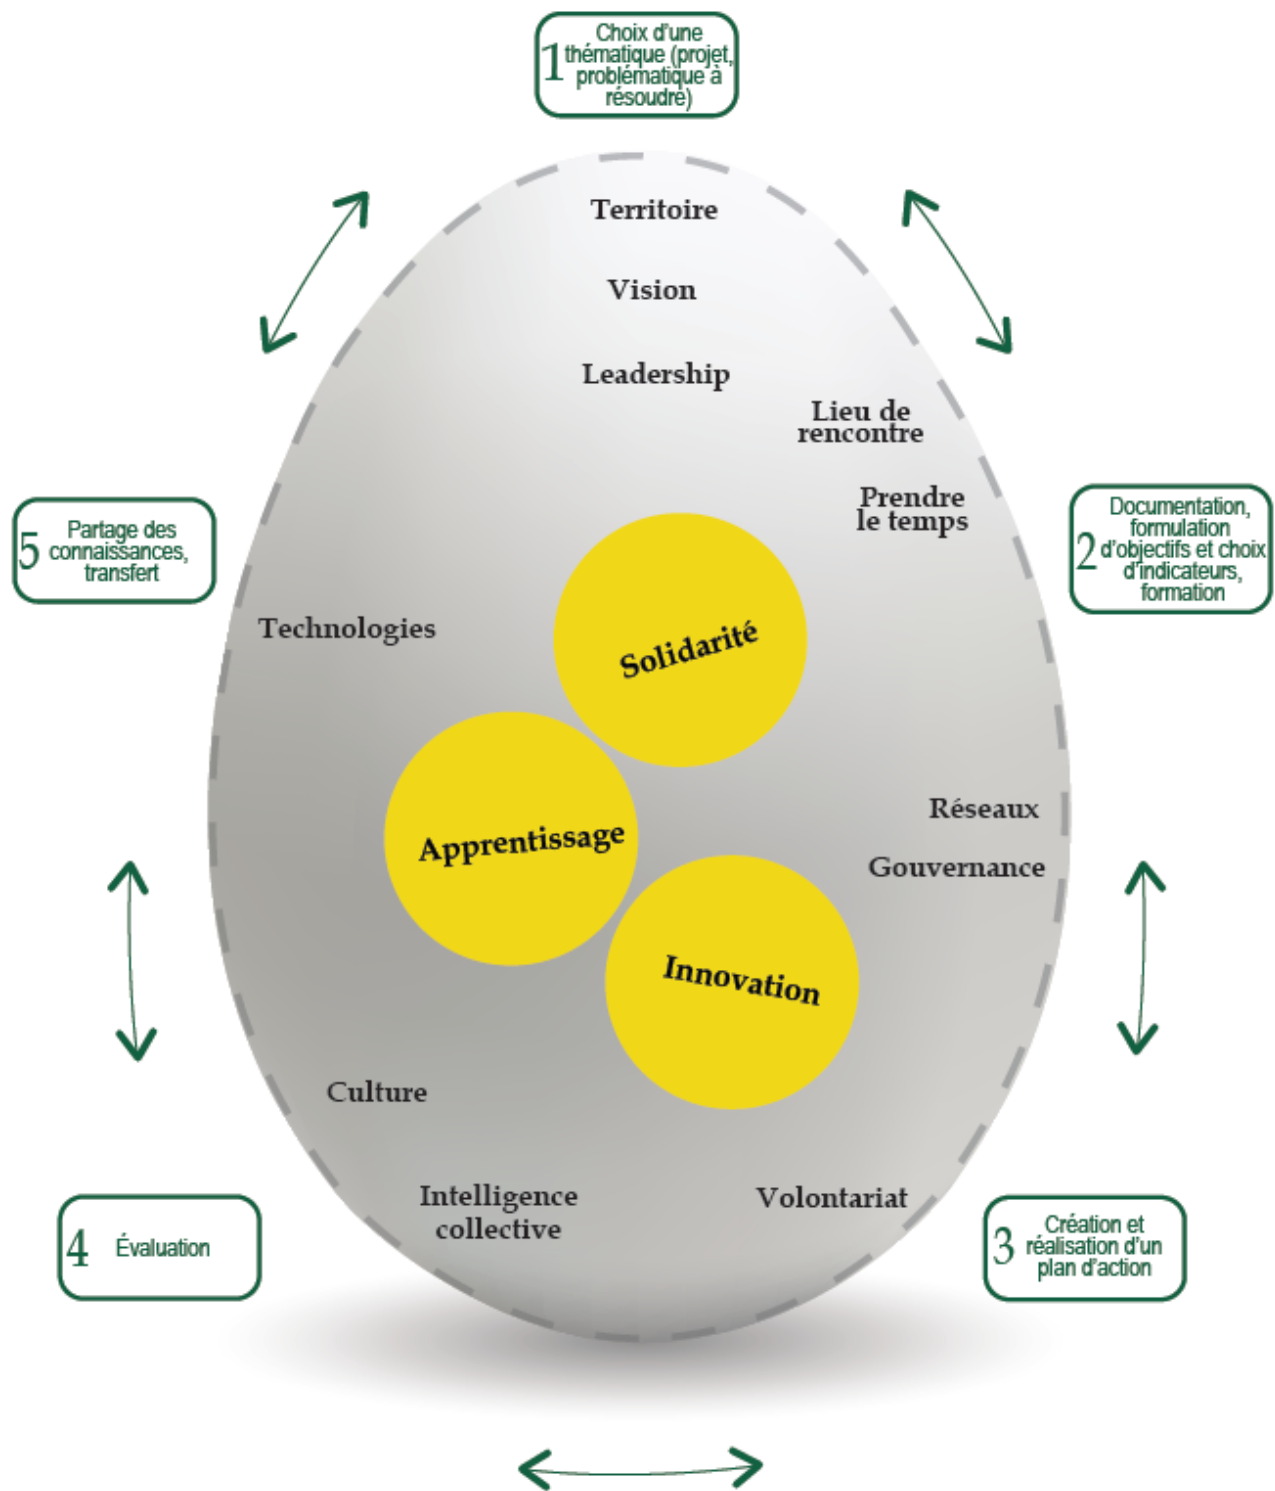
1 Choix d'une thématique (projet, problématique à résoudre)

Territoire

Vision

Leadership

Lieu de rencontre

Prendre le temps

2 Documentation, formulation d'objectifs et choix d'indicateurs, formation

5 Partage des connaissances, transfert

Technologies

Solidarité

Apprentissage

Innovation

Réseaux

Gouvernance

Culture

Intelligence collective

Volontariat

4 Évaluation

3 Création et réalisation d'un plan d'action